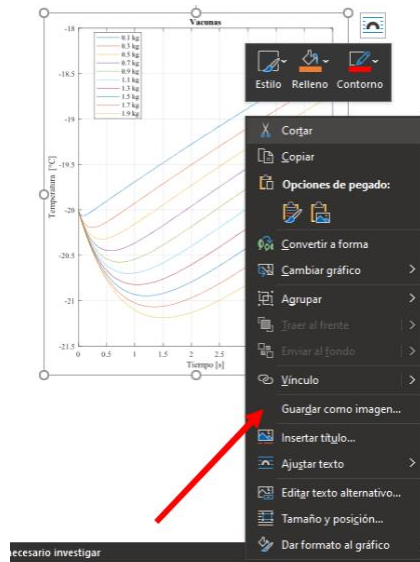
Vacunas

-18
-18.5
-19
-19.5
-20
-20.5
-21
-21.5

0.1 kg
0.3 kg
0.5 kg
0.7 kg
0.9 kg
1.1 kg
1.3 kg
1.5 kg
1.7 kg
1.9 kg

Temperatura [°C]

0 0.5 1 1.5 2 2.5

Tiempo [s]

Estilo Relleno Contorno

Cortar
Copiar
Opciones de pegado:
Convertir a forma
Cambiar gráfico
Agrupar
Traer al frente
Enviar al fondo
Vínculo
Guardar como imagen...
Insertar título...
Ajustar texto
Editar texto alternativo...
Tamaño y posición...
Dar formato al gráfico

necesario investigar